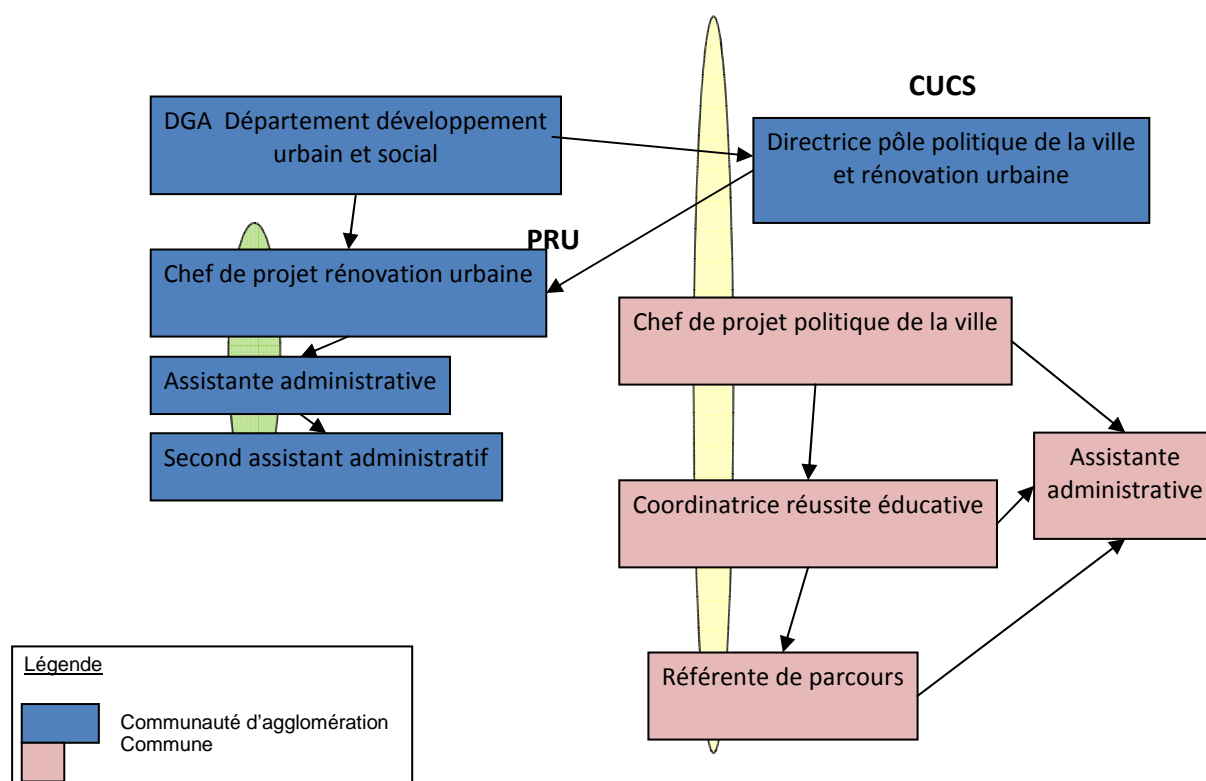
CUCS

DGA Département développement urbain et social

Directrice pôle politique de la ville et rénovation urbaine

PRU

Chef de projet rénovation urbaine

Assistante administrative

Second assistant administratif

Chef de projet politique de la ville

Coordinatrice réussite éducative

Assistante administrative

Référente de parcours

Légende

Communauté d'agglomération
Commune